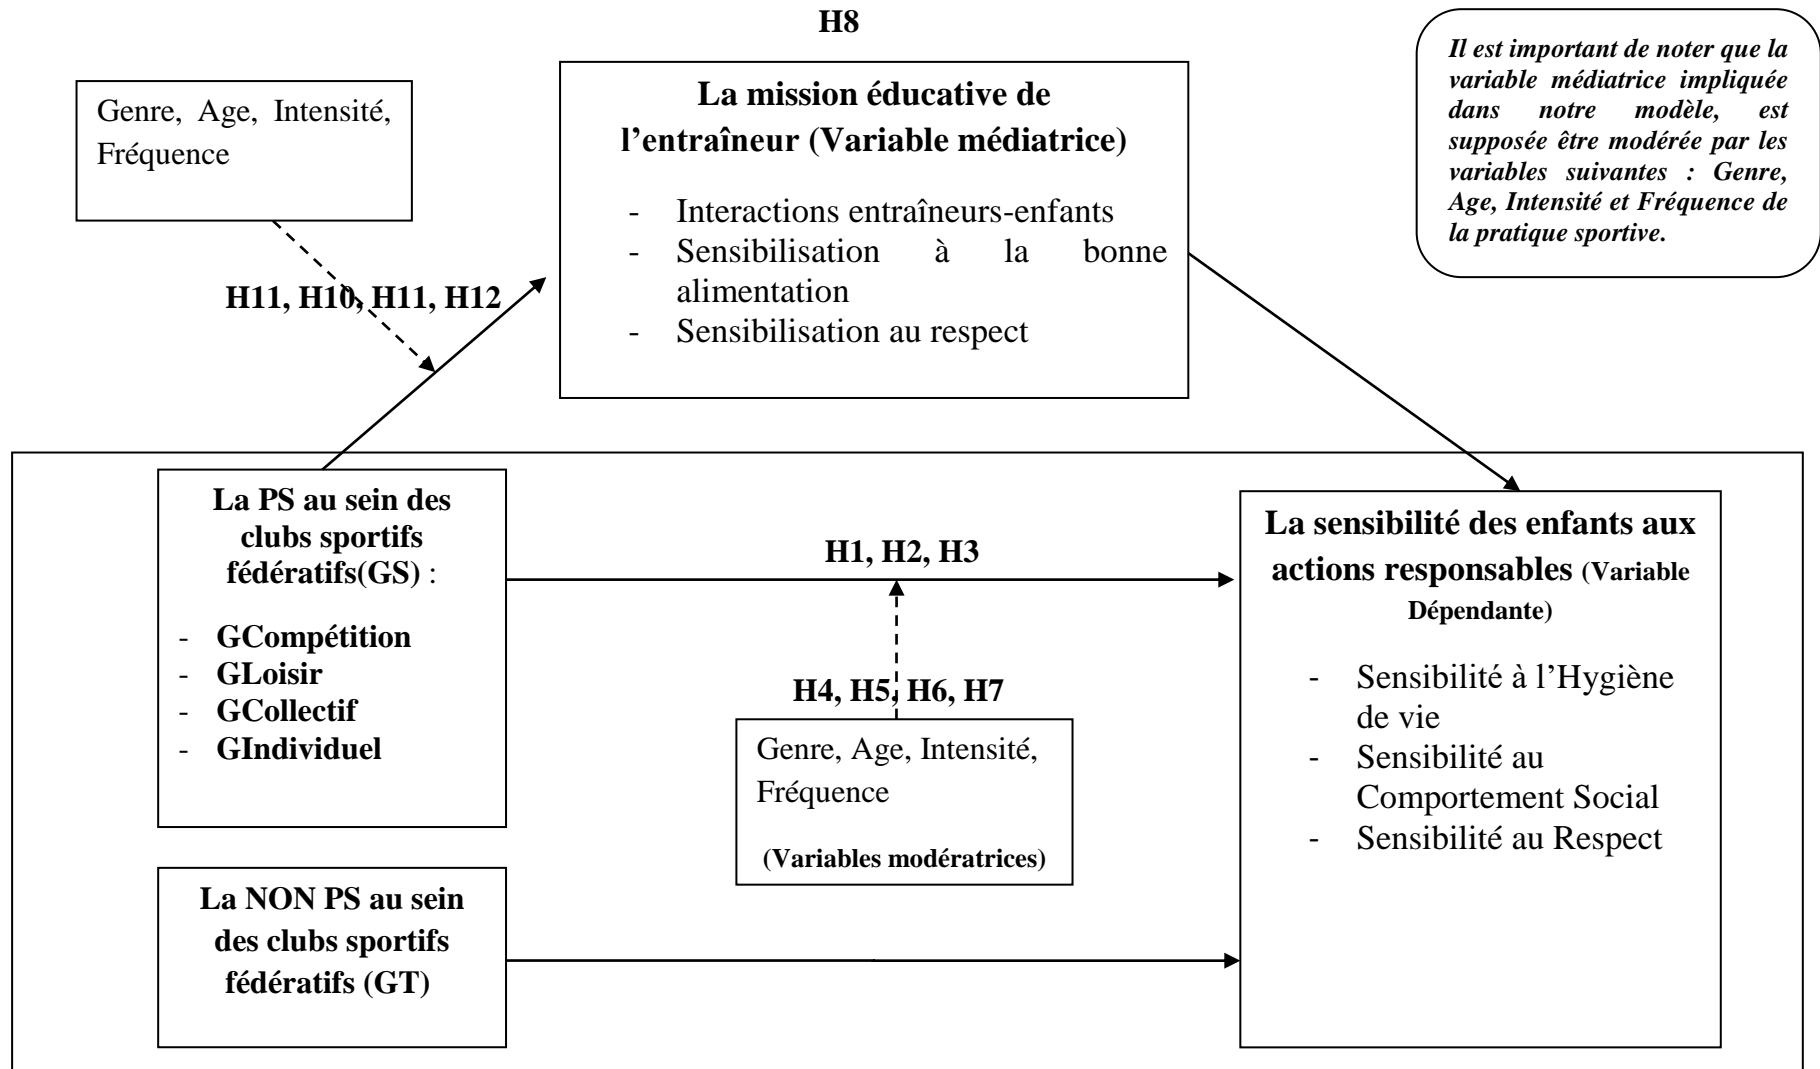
H8

Genre, Age, Intensité, Fréquence

La mission éducative de l'entraîneur (Variable médiatrice)

- Interactions entraîneurs-enfants
- Sensibilisation à la bonne alimentation
- Sensibilisation au respect

Il est important de noter que la variable médiatrice impliquée dans notre modèle, est supposée être modérée par les variables suivantes : Genre, Age, Intensité et Fréquence de la pratique sportive.

H11, H10, H11, H12

La PS au sein des clubs sportifs fédératifs(GS) :

- GCompétition
- GLoisir
- GCollectif
- GIndividuel

H1, H2, H3

La sensibilité des enfants aux actions responsables (Variable Dépendante)

- Sensibilité à l'Hygiène de vie
- Sensibilité au Comportement Social
- Sensibilité au Respect

H4, H5, H6, H7

Genre, Age, Intensité, Fréquence

(Variables modératrices)

La NON PS au sein des clubs sportifs fédératifs (GT)